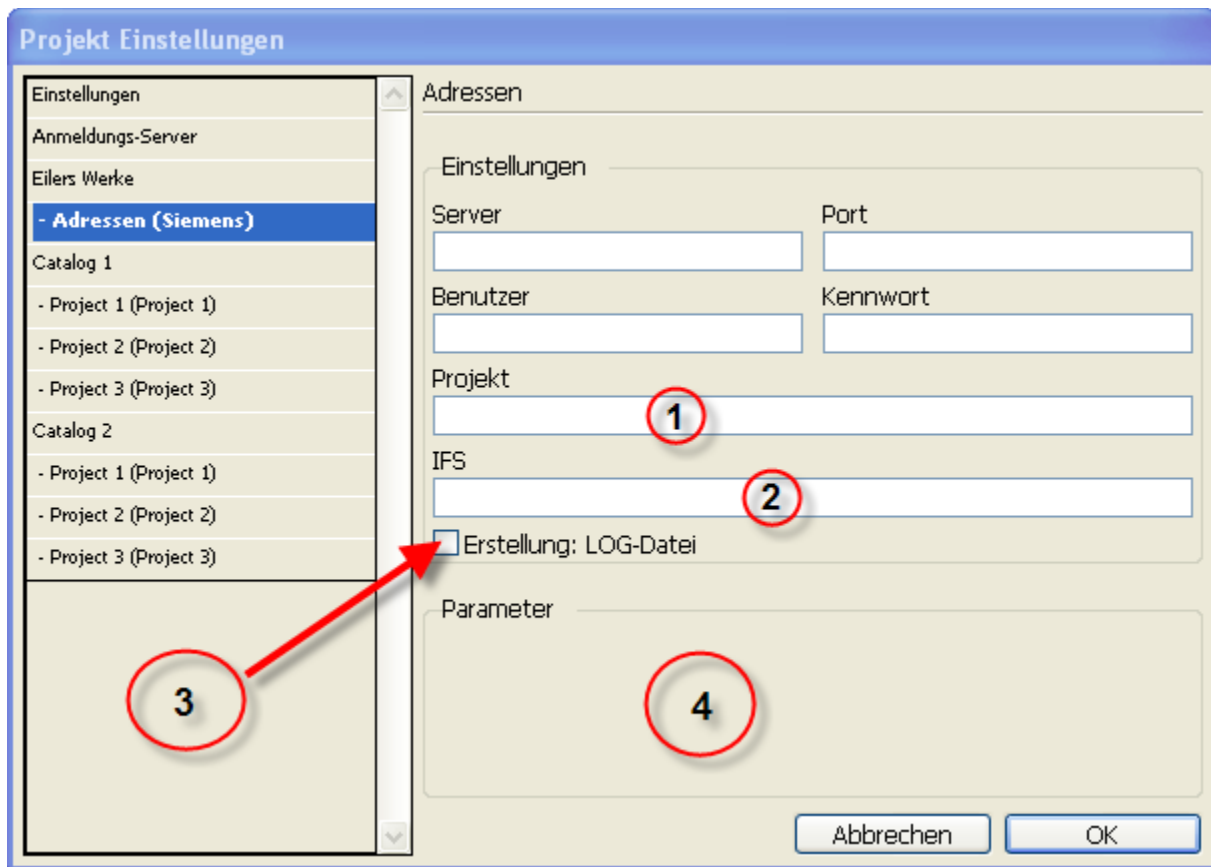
Projekt Einstellungen

Einstellungen
Anmeldungs-Server
Eilers Werke
- Adressen (Siemens)
Catalog 1
- Project 1 (Project 1)
- Project 2 (Project 2)
- Project 3 (Project 3)
Catalog 2
- Project 1 (Project 1)
- Project 2 (Project 2)
- Project 3 (Project 3)

Adressen

Einstellungen

Server

Port

Benutzer

Kennwort

Projekt

1

IFS

2

Erstellung: LOG-Datei

Parameter

3

4

Abbrechen

OK